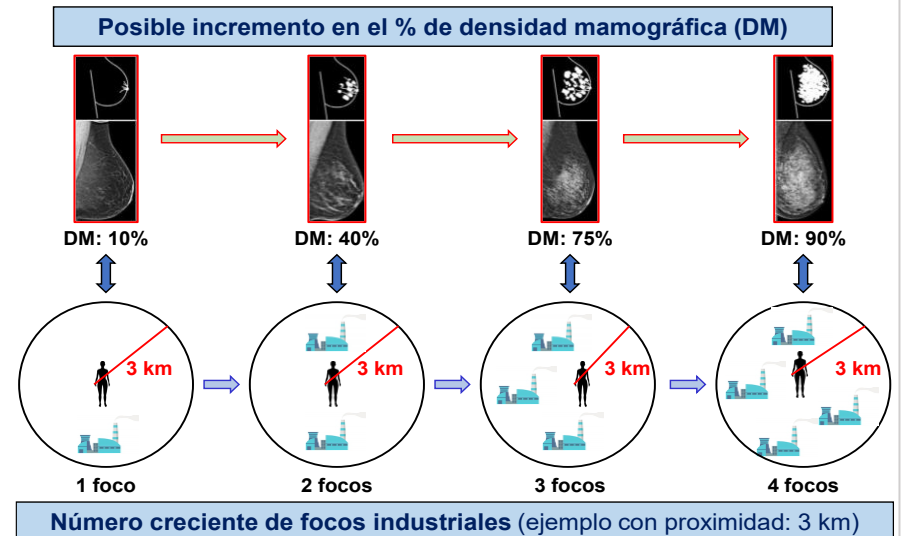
Posible incremento en el % de densidad mamográfica (DM)

DM: 10%

DM: 40%

DM: 75%

DM: 90%

3 km

3 km

3 km

3 km

1 foco

2 focos

3 focos

4 focos

Número creciente de focos industriales (ejemplo con proximidad: 3 km)